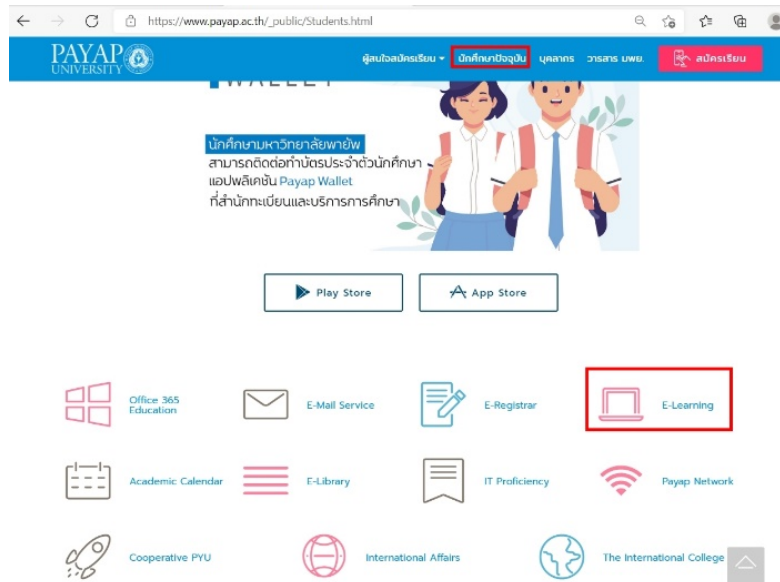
https://www.payap.ac.th/_public/Students.html

PAYAP UNIVERSITY

ผู้สนใจสมัครเรียน ▾ นักศึกษาปัจจุบัน บุคลากร วารสาร มพย. สมัครเรียน

WALLET

นักศึกษามหาวิทยาลัยพายัพ
สามารถติดต่อทำบัตรประจำตัวนักศึกษา
แอปพลิเคชัน Payap Wallet
ที่สำนักทะเบียนและบริการการศึกษา

Play Store

App Store

Office 365 Education

E-Mail Service

E-Registrar

E-Learning

Academic Calendar

E-Library

IT Proficiency

Payap Network

Cooperative PYU

International Affairs

The International College